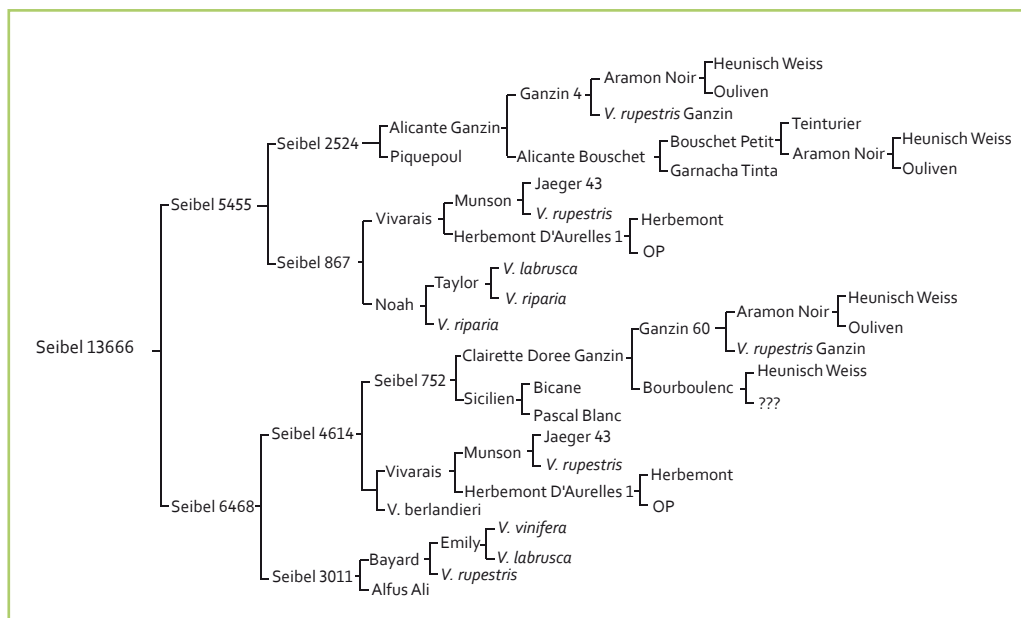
Seibel 13666

Seibel 5455
Seibel 2524
Alicante Ganzin
Ganzin 4
Aramon Noir
Heunisch Weiss
Ouliven
*V. rupestris* Ganzin
Alicante Bouschet
Bouschet Petit
Teinturier
Aramon Noir
Heunisch Weiss
Ouliven
Garnacha Tinta
Piquepoul
Seibel 867
Vivarais
Munson
Jaeger 43
*V. rupestris*
Herbemont D'Aurelles 1
Herbemont
OP
Noah
Taylor
*V. labrusca*
*V. riparia*
*V. riparia*

Seibel 6468
Seibel 4614
Seibel 752
Clairette Doree Ganzin
Ganzin 60
Aramon Noir
Heunisch Weiss
Ouliven
*V. rupestris* Ganzin
Bourboulenc
Heunisch Weiss
???
Sicilien
Bicane
Pascal Blanc
Vivarais
Munson
Jaeger 43
*V. rupestris*
Herbemont D'Aurelles 1
Herbemont
OP
V. berlandieri
Seibel 3011
Bayard
Emily
*V. vinifera*
*V. labrusca*
*V. rupestris*
Alfus Ali